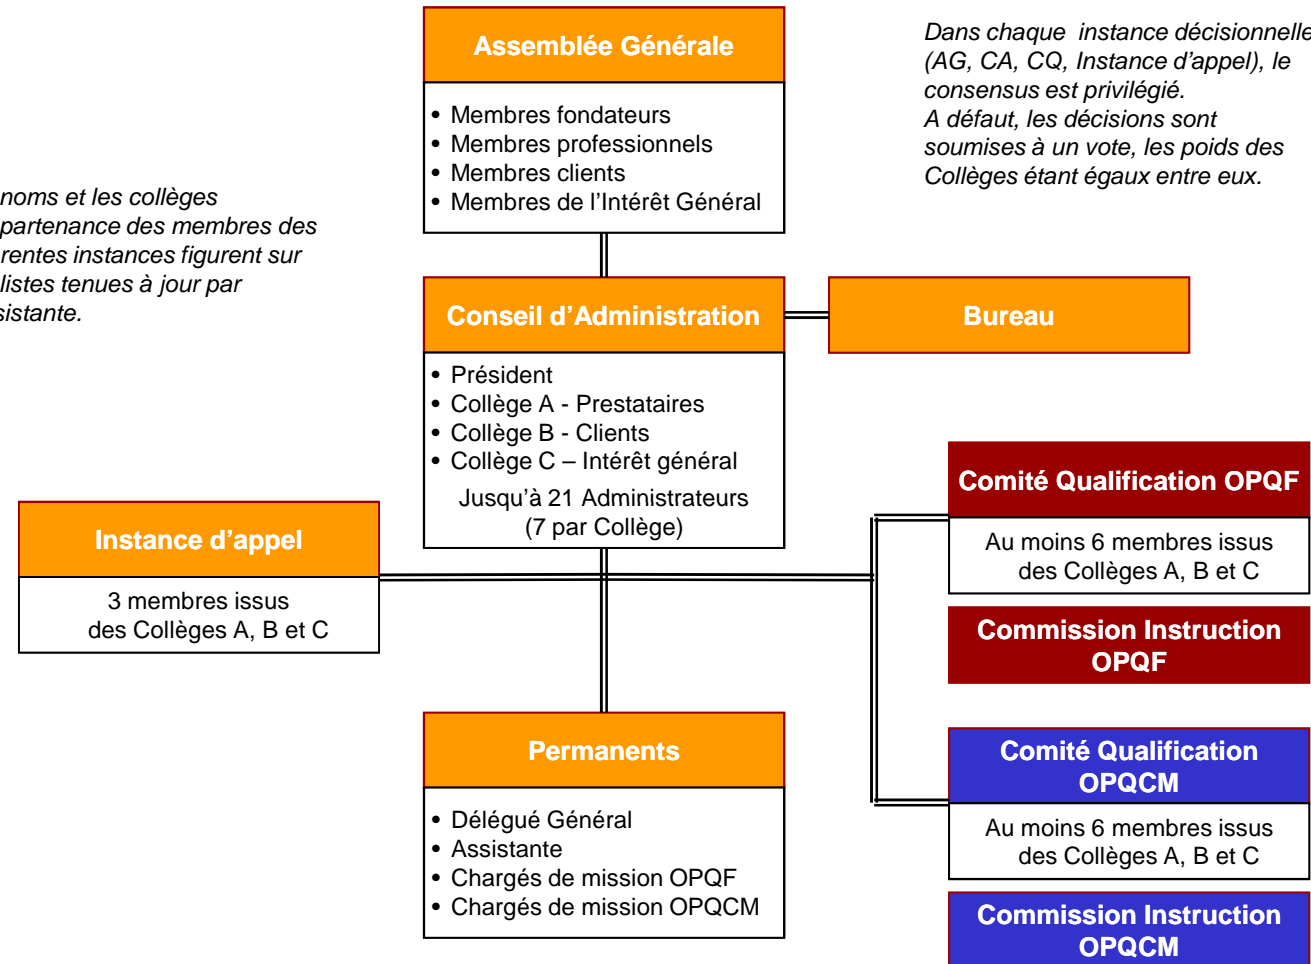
Assemblée Générale

• Membres fondateurs
• Membres professionnels
• Membres clients
• Membres de l'Intérêt Général

Dans chaque instance décisionnelle (AG, CA, CQ, Instance d'appel), le consensus est privilégié.
A défaut, les décisions sont soumises à un vote, les poids des Collèges étant égaux entre eux.

noms et les collèges partenance des membres des rentes instances figurent sur listes tenues à jour par sistante.

Conseil d'Administration

Bureau

• Président
• Collège A - Prestataires
• Collège B - Clients
• Collège C – Intérêt général
Jusqu'à 21 Administrateurs (7 par Collège)

Comité Qualification OPQF

Au moins 6 membres issus des Collèges A, B et C

Instance d'appel

3 membres issus des Collèges A, B et C

Commission Instruction OPQF

Permanents

• Délégué Général
• Assistante
• Chargés de mission OPQF
• Chargés de mission OPQCM

Comité Qualification OPQCM

Au moins 6 membres issus des Collèges A, B et C

Commission Instruction OPQCM